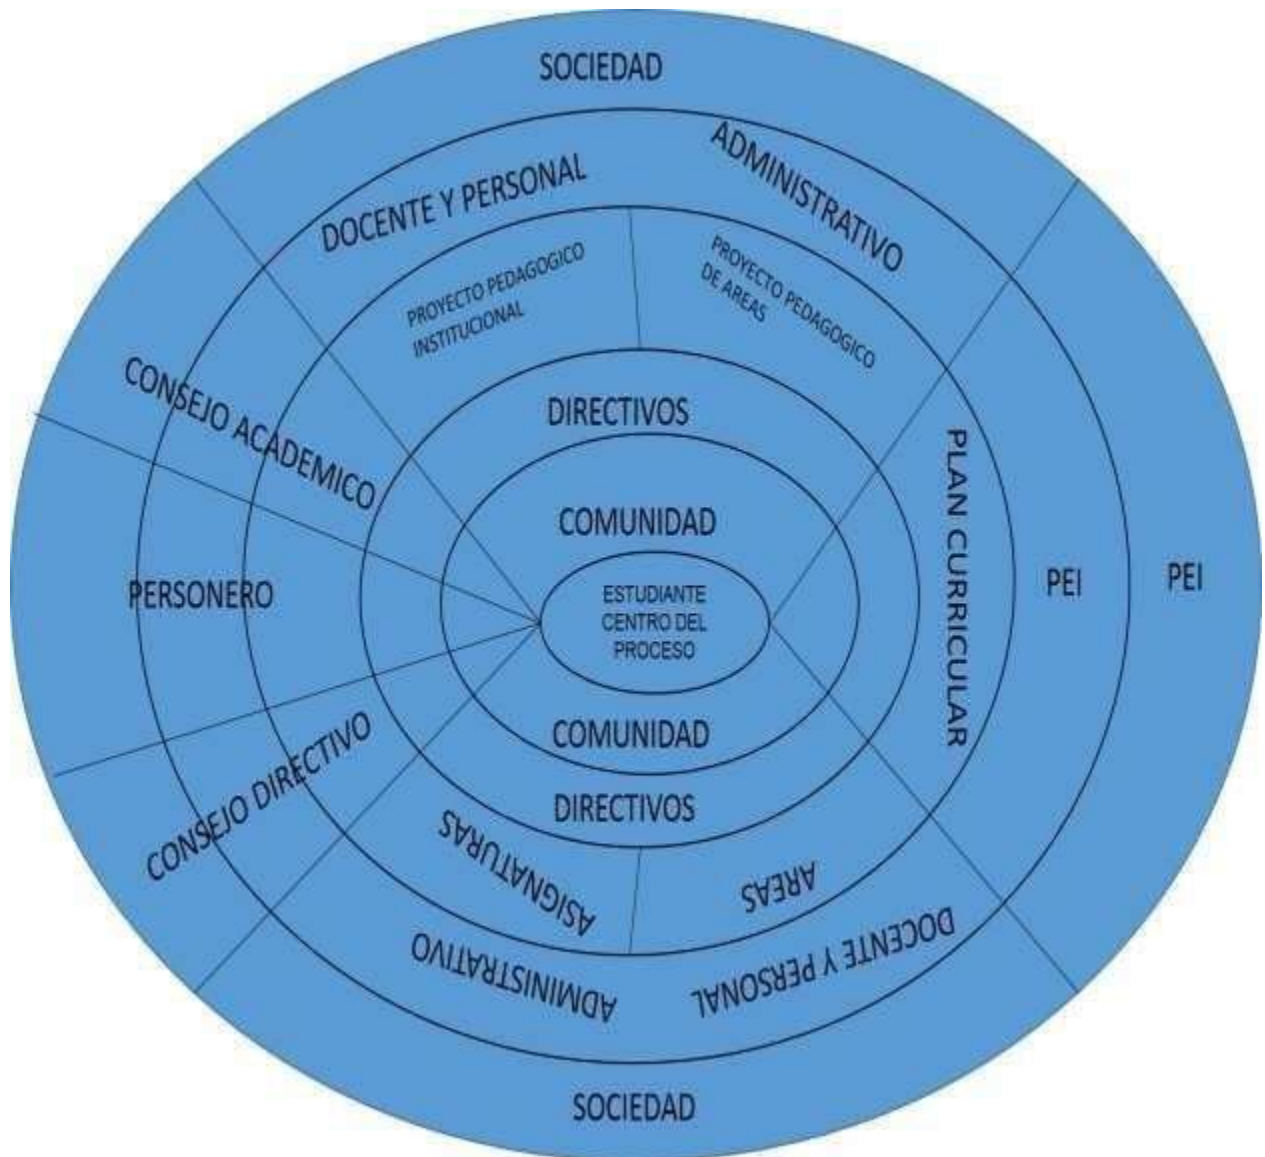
SOCIEDAD

DOCENTE Y PERSONAL

ADMINISTRATIVO

PROYECTO PEDAGOGICO INSTITUOONAL

PROYECTO PEDAGOGICO DE AREAS

CONSEJO ACADEMICO

DIRECTIVOS

COMUNIDAD

PLAN CURRICULAR

PEI

PEI

PERSONERO

ESTUDIANTE CENTRO DEL PROCESO

COMUNIDAD

DIRECTIVOS

CONSEJO DIRECTIVO

ASIGNATURAS

AREAS

ADMINISTRATIVO

DOCENTE Y PERSONAL

SOCIEDAD